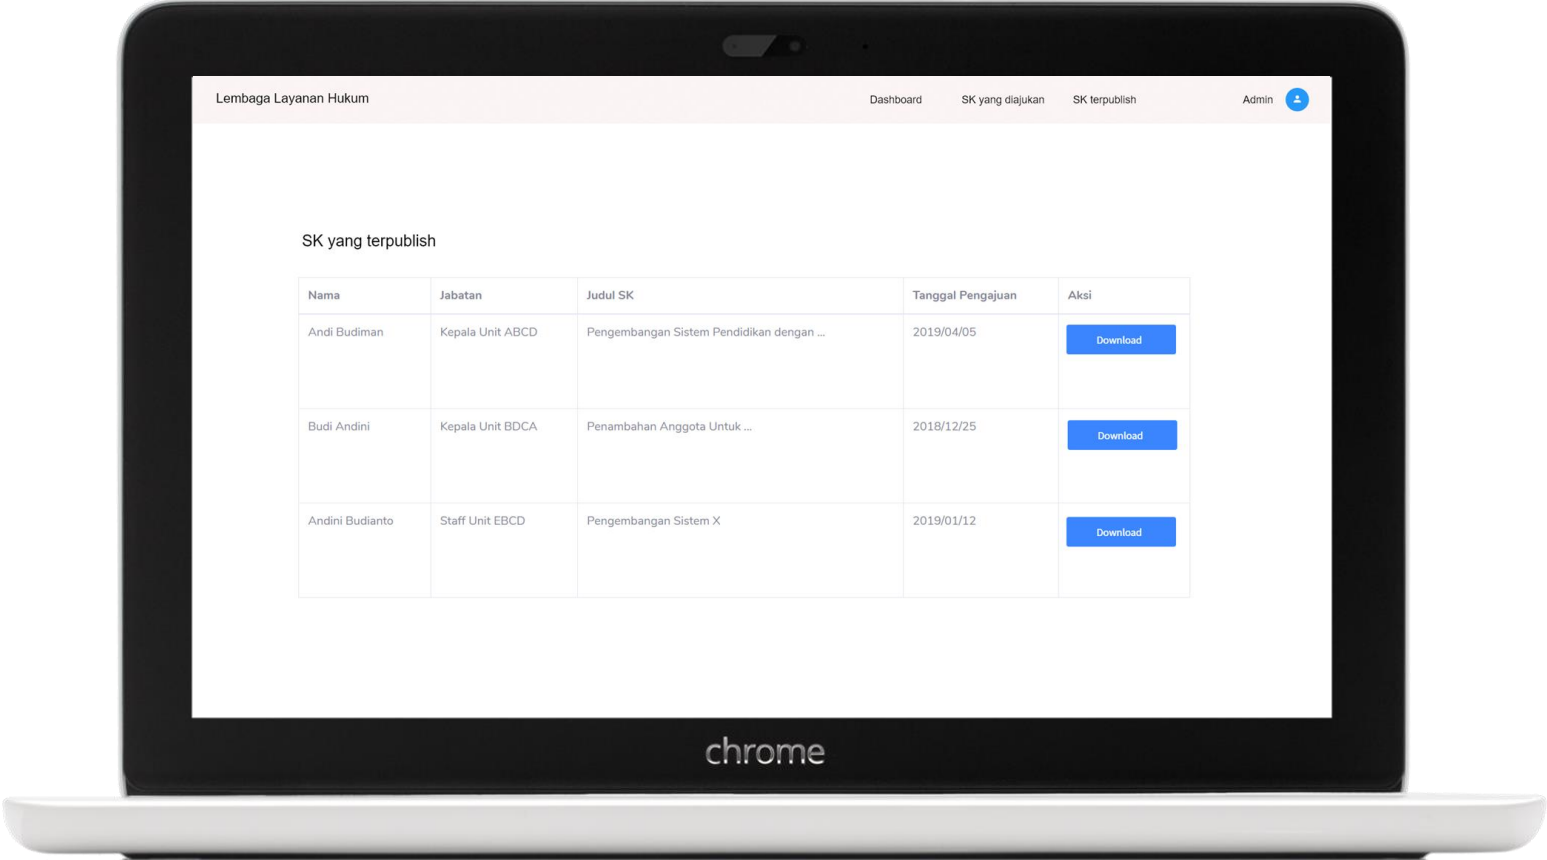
Lembaga Layanan Hukum

Dashboard SK yang diajukan SK terpublish Admin

SK yang terpublish

| Nama | Jabatan | Judul SK | Tanggal Pengajuan | Aksi |
|---|---|---|---|---|
| Andi Budiman | Kepala Unit ABCD | Pengembangan Sistem Pendidikan dengan ... | 2019/04/05 | Download |
| Budi Andini | Kepala Unit BDCA | Penambahan Anggota Untuk ... | 2018/12/25 | Download |
| Andini Budianto | Staff Unit EBCD | Pengembangan Sistem X | 2019/01/12 | Download |

chrome